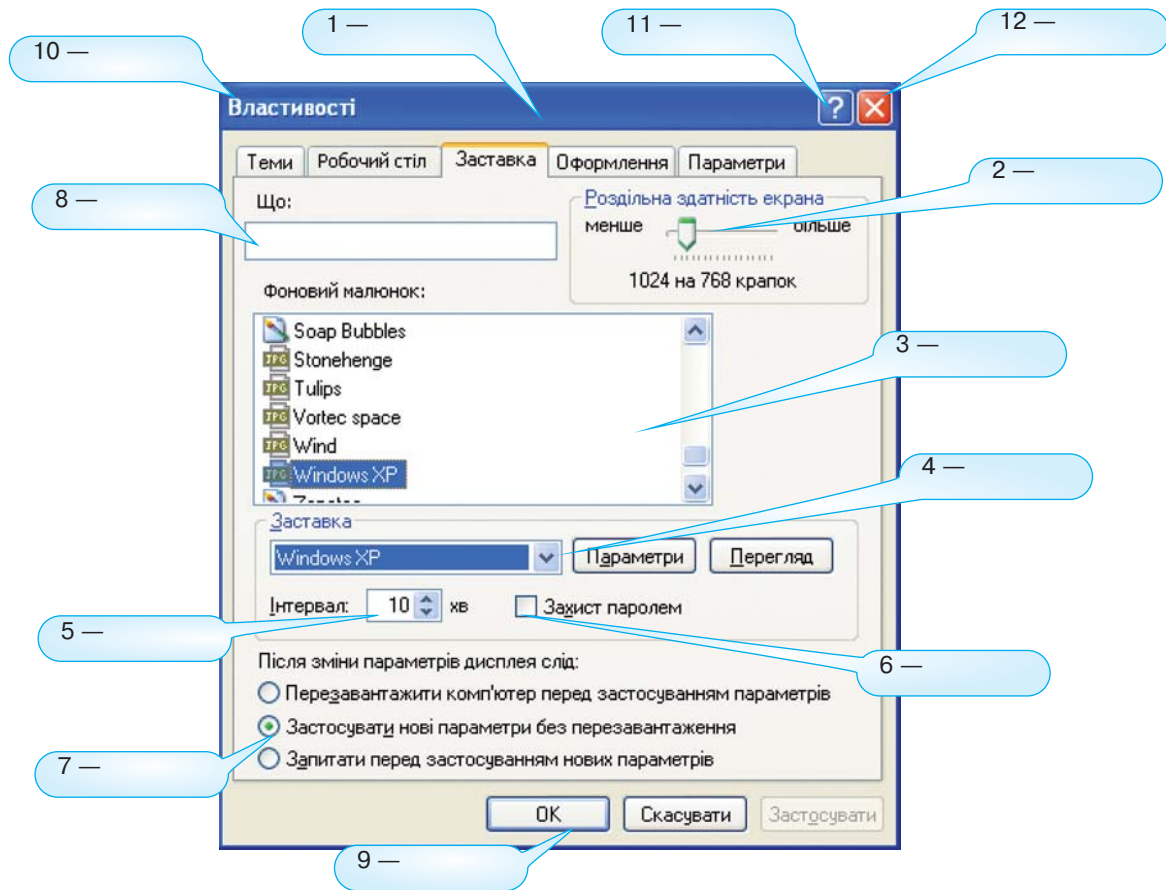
1 —

11 —

12 —

10 —

Властивості

Теми | Робочий стіл | Заставка | Оформлення | Параметри

8 —

Що:

Роздільна здатність екрана

2 —

менше

більше

1024 на 768 крапок

Фоновий малюнок:

Soap Bubbles

Stonehenge

Tulips

Vortec space

Wind

Windows XP

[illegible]

3 —

4 —

Заставка

Windows XP

Параметри

Перегляд

Інтервал: 10 хв

Захист паролем

5 —

6 —

Після зміни параметрів дисплея слід:

Перезавантажити комп'ютер перед застосуванням параметрів

Застосувати нові параметри без перезавантаження

7 —

Запитати перед застосуванням нових параметрів

OK

Скасувати

Застосувати

9 —